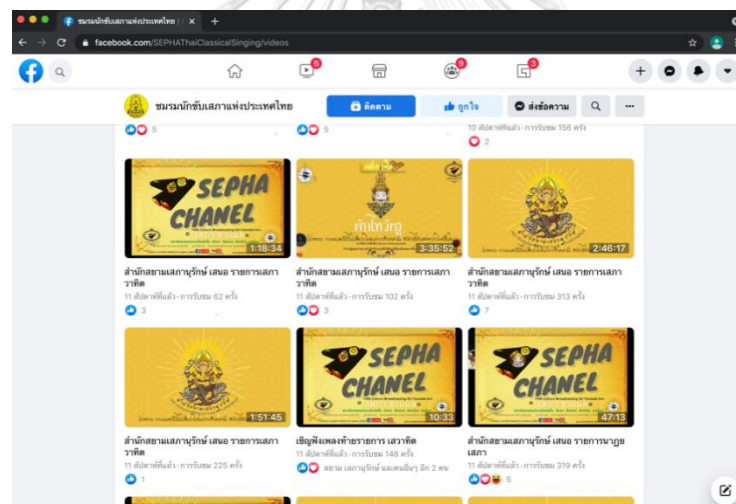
ชมรมนักขับเสภาแห่งประเทศไทย | ×

facebook.com/SEPHAThaiClassicalSinging/videos

6
9
3

ชมรมนักขับเสภาแห่งประเทศไทย

ติดตาม

ถูกใจ

ส่งข้อความ

5

5

10 สัปดาห์ที่แล้ว · การรับชม 156 ครั้ง

2

SEPHA CHANEL

1:18:34

คันใจเกม

3:35:52

2:46:17

สำนักสยามเสภานุรักษ์ เสนอ รายการเสภาวาทิต

11 สัปดาห์ที่แล้ว · การรับชม 62 ครั้ง

3

สำนักสยามเสภานุรักษ์ เสนอ รายการเสภาวาทิต

11 สัปดาห์ที่แล้ว · การรับชม 102 ครั้ง

3

สำนักสยามเสภานุรักษ์ เสนอ รายการเสภาวาทิต

11 สัปดาห์ที่แล้ว · การรับชม 313 ครั้ง

7

1:51:45

SEPHA CHANEL

10:33

SEPHA CHANEL

47:13

สำนักสยามเสภานุรักษ์ เสนอ รายการเสภาวาทิต

11 สัปดาห์ที่แล้ว · การรับชม 225 ครั้ง

1

เชิญฟังเพลงท้ายรายการ เสวาทิต

11 สัปดาห์ที่แล้ว · การรับชม 148 ครั้ง

สยาม เสภานุรักษ์ และคนอื่นๆ อีก 2 คน

สำนักสยามเสภานุรักษ์ เสนอ รายการนาฏยเสภา

11 สัปดาห์ที่แล้ว · การรับชม 319 ครั้ง

5